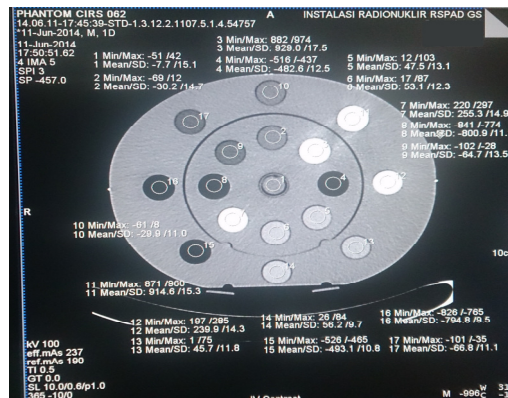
PHANTOM CIRS 062
14.06.11-17:45:39-STD-1.3.12.2.1107.5.1.4.54757
*11-Jun-2014, M, 1D
11-Jun-2014
17:50:51.62
4 IMA 5
SPI 3
SP -457.0

A

INSTALASI RADIONUKLIR RSPAD GS

3 Min/Max: 882 /974
3 Mean/SD: 929.0 /17.5

1 Min/Max: -51 /42
1 Mean/SD: -7.7 /15.1

4 Min/Max: -516 /-437
4 Mean/SD: -482.6 /12.5

5 Min/Max: 12 /103
5 Mean/SD: 47.5 /13.1

2 Min/Max: -69 /12
2 Mean/SD: -30.2 /14.7

6 Min/Max: 17 /87
6 Mean/SD: 53.1 /12.3

7 Min/Max: 220 /297
7 Mean/SD: 255.3 /14.9

8 Min/Max: -841 /-774
8 Mean/SD: -800.9 /11.1

9 Min/Max: -102 /-28
9 Mean/SD: -64.7 /13.5

10 Min/Max: -61 /8
10 Mean/SD: -29.9 /11.0

R

10c

11 Min/Max: 871 /960
11 Mean/SD: 914.6 /15.3

12 Min/Max: 197 /285
12 Mean/SD: 239.9 /14.3

14 Min/Max: 26 /84
14 Mean/SD: 56.2 /9.7

16 Min/Max: -826 /-765
16 Mean/SD: -794.8 /9.5

13 Min/Max: 1 /75
13 Mean/SD: 45.7 /11.8

15 Min/Max: -526 /-465
15 Mean/SD: -493.1 /10.8

17 Min/Max: -101 /-35
17 Mean/SD: -66.8 /11.1

KV 100
eff.mAs 237
ref.mAs 190
TI 0.5
GT 0.0
SL 10.0/0.6/p1.0
365 -10/0

M -996

W
C

31